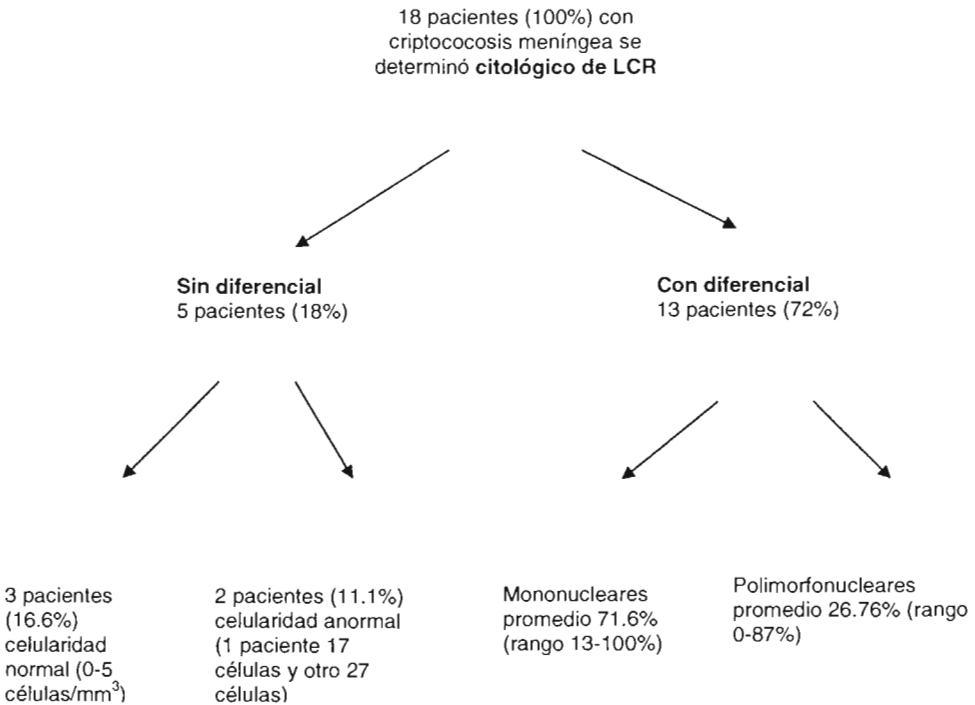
18 pacientes (100%) con criptococosis meníngea se determinó **citológico de LCR**

**Sin diferencial**
5 pacientes (18%)

**Con diferencial**
13 pacientes (72%)

3 pacientes (16.6%) celularidad normal (0-5 células/mm$^3$)

2 pacientes (11.1%) celularidad anormal (1 paciente 17 células y otro 27 células)

Mononucleares promedio 71.6% (rango 13-100%)

Polimorfonucleares promedio 26.76% (rango 0-87%)